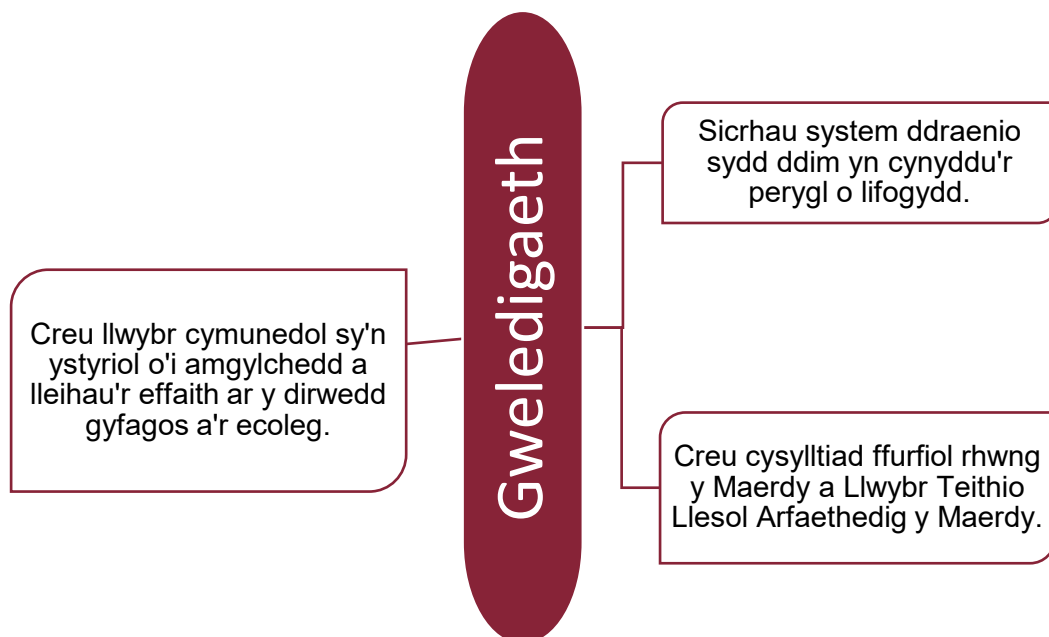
Gweledigaeth

Creu llwybr cymunedol sy'n ystyriol o'i amgylchedd a lleihau'r effaith ar y dirwedd gyfagos a'r ecoleg.

Sicrhau system ddraenio sydd ddim yn cynyddu'r perygl o lifogydd.

Creu cysylltiad ffurfiol rhwng y Maerdy a Llwybr Teithio Llesol Arfaethedig y Maerdy.